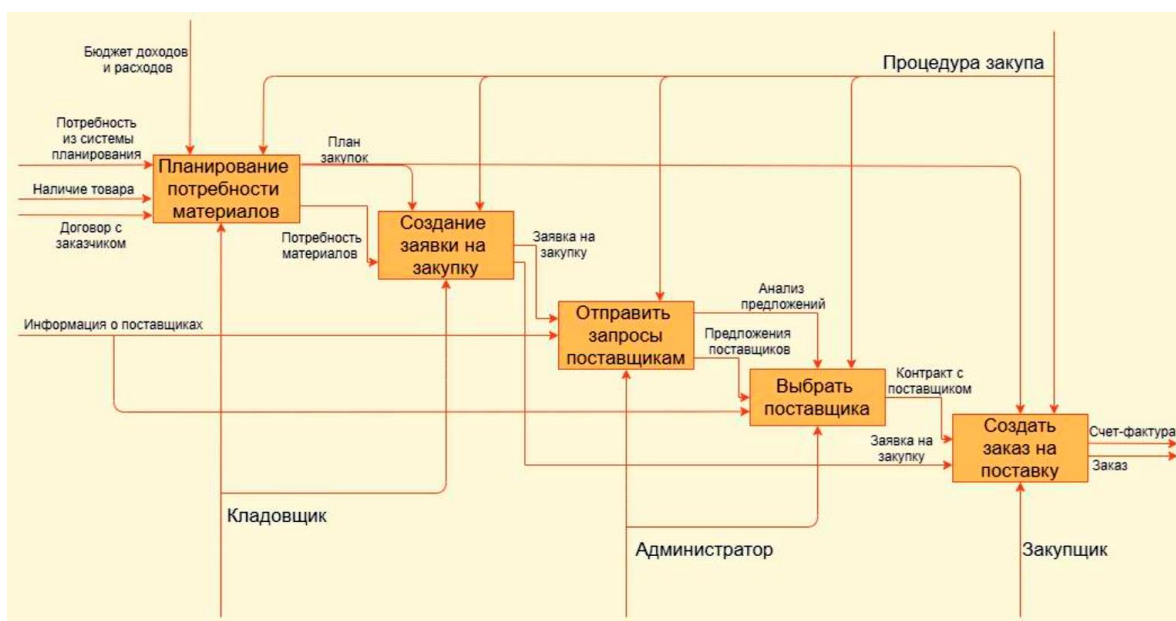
Бюджет доходов и расходов

Процедура закупа

Потребность из системы планирования

Наличие товара

Договор с заказчиком

Планирование потребности материалов

План закупок

Создание заявки на закупку

Потребность материалов

Заявка на закупку

Информация о поставщиках

Анализ предложений

Отправить запросы поставщикам

Предложения поставщиков

Выбрать поставщика

Контракт с поставщиком

Создать заказ на поставку

Заявка на закупку

Счет-фактура

Заказ

Кладовщик

Администратор

Закупщик